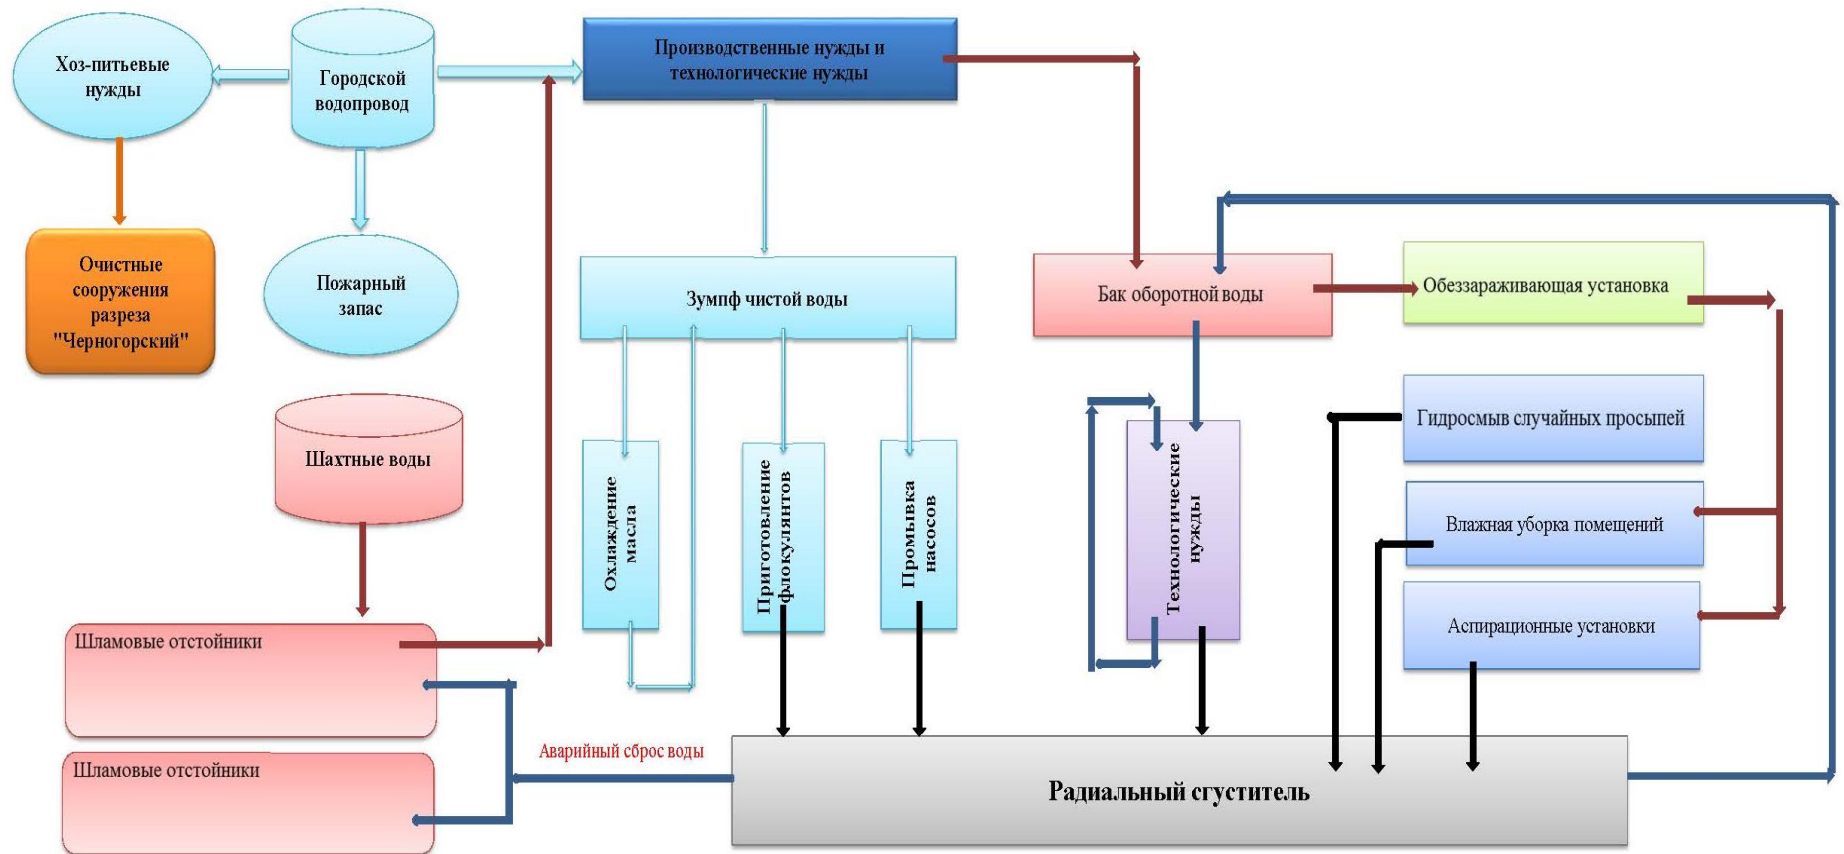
Хоз-питьевые нужды

Городской водопровод

Производственные нужды и технологические нужды

Очистные сооружения разреза "Черногорский"

Пожарный запас

Зумпф чистой воды

Бак оборотной воды

Обеззараживающая установка

Шахтные воды

Охлаждение масла

Приготовление флокулянтов

Промывка насосов

Технологические нужды

Гидросмыв случайных просыпей

Влажная уборка помещений

Аспирационные установки

Шламовые отстойники

Шламовые отстойники

Аварийный сброс воды

Радиальный сгуститель